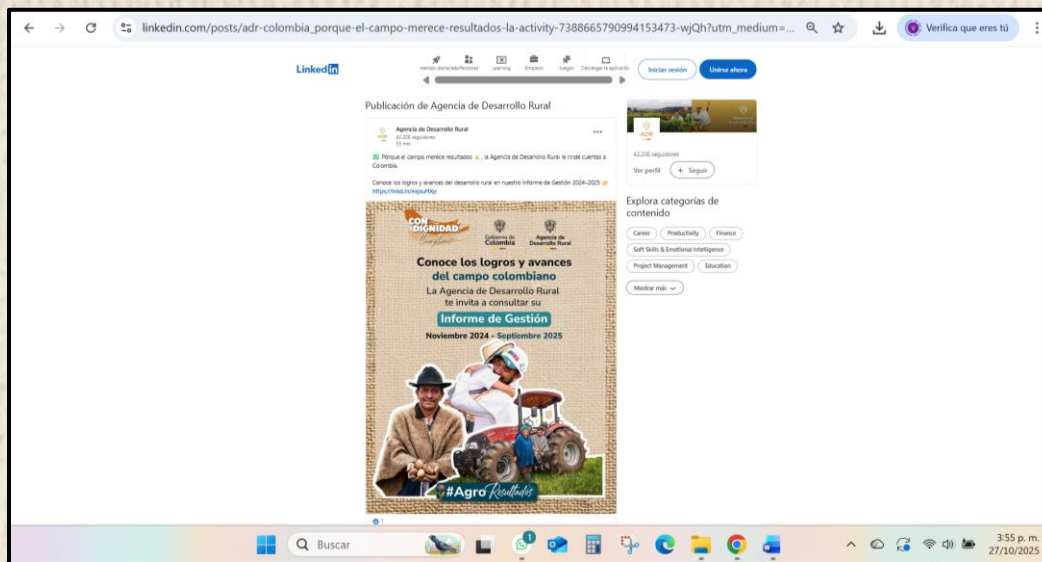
linkedin.com/posts/adr-colombia_porque-el-campo-merece-resultados-la-activity-7388665790994153473-wjQh?utm_medium=...

Verifica que eres tú

LinkedIn

Contenido destacado Personas Learning Empleos Juegos Descargar la aplicación

Iniciar sesión

Unirse ahora

Publicación de Agencia de Desarrollo Rural

Agencia de Desarrollo Rural
42.208 seguidores
55 min

Porque el campo merece resultados, la Agencia de Desarrollo Rural le rinde cuentas a Colombia.

Conoce los logros y avances del desarrollo rural en nuestro Informe de Gestión 2024–2025
https://lnkd.in/eqiurYKp

CON DIGNIDAD

Gobierno de Colombia

Agencia de Desarrollo Rural

Conoce los logros y avances del campo colombiano

La Agencia de Desarrollo Rural te invita a consultar su

Informe de Gestión

Noviembre 2024 - Septiembre 2025

#Agro Resultados

42.208 seguidores

Ver perfil

+ Seguir

Explora categorías de contenido

Career

Productivity

Finance

Soft Skills & Emotional Intelligence

Project Management

Education

Mostrar más

Buscar

3:55 p. m.
27/10/2025